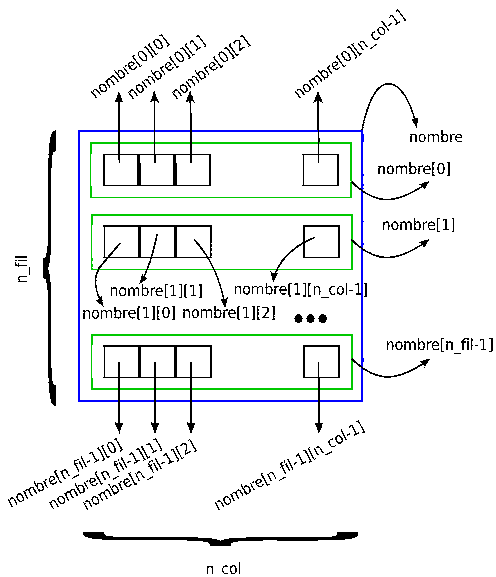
nombre[0][0]
nombre[0][1]
nombre[0][2]
nombre[0][n_col-1]
nombre
nombre[0]
nombre[1]
n_fil
nombre[1][1]
nombre[1][n_col-1]
nombre[1][0]
nombre[1][2]
•••
nombre[n_fil-1]
nombre[n_fil-1][0]
nombre[n_fil-1][1]
nombre[n_fil-1][2]
nombre[n_fil-1][n_col-1]
n_col